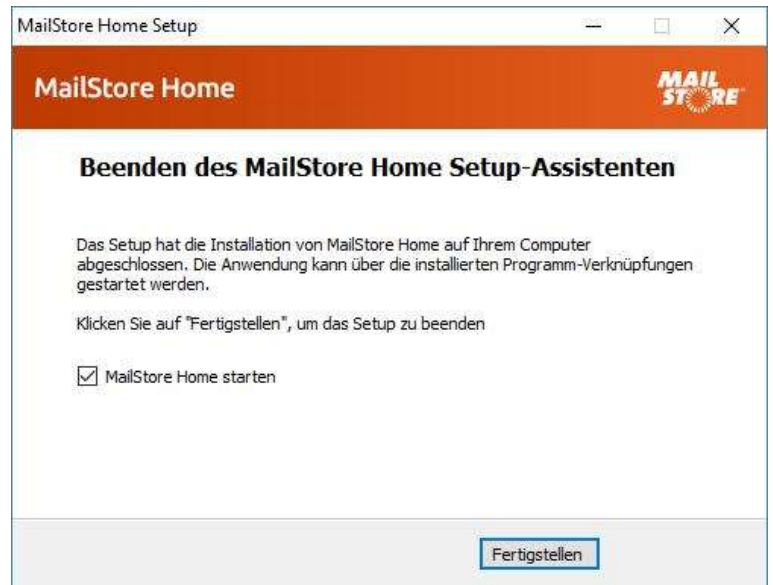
MailStore Home Setup

MailStore Home

MAIL STORE

Beenden des MailStore Home Setup-Assistenten

Das Setup hat die Installation von MailStore Home auf Ihrem Computer abgeschlossen. Die Anwendung kann über die installierten Programm-Verknüpfungen gestartet werden.

Klicken Sie auf "Fertigstellen", um das Setup zu beenden

☑ MailStore Home starten

Fertigstellen